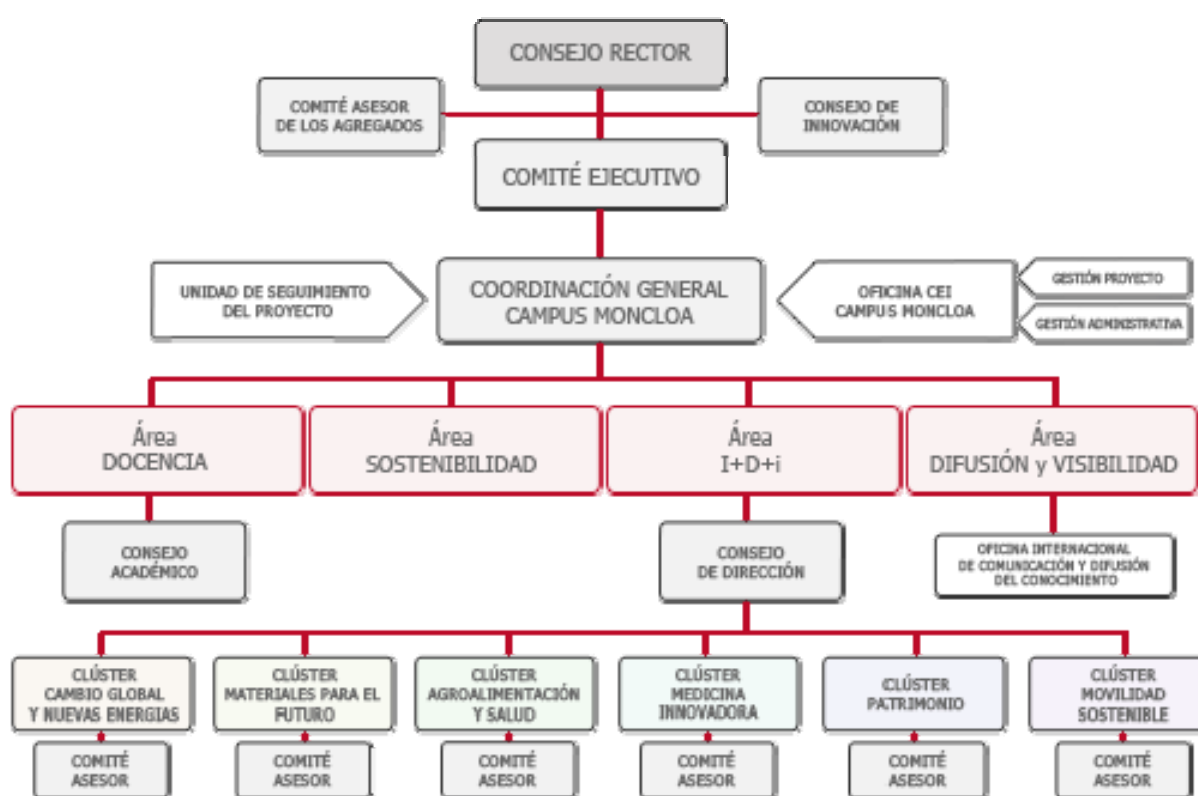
CONSEJO RECTOR

COMITÉ ASESOR DE LOS AGREGADOS

CONSEJO DE INNOVACIÓN

COMITÉ EJECUTIVO

UNIDAD DE SEGUIMIENTO DEL PROYECTO

COORDINACIÓN GENERAL CAMPUS MONCLOA

OFICINA CEI CAMPUS MONCLOA

GESTIÓN PROYECTO

GESTIÓN ADMINISTRATIVA

Área DOCENCIA

Área SOSTENIBILIDAD

Área I+D+i

Área DIFUSIÓN y VISIBILIDAD

CONSEJO ACADÉMICO

CONSEJO DE DIRECCIÓN

OFICINA INTERNACIONAL DE COMUNICACIÓN Y DIFUSIÓN DEL CONOCIMIENTO

CLÚSTER CAMBIO GLOBAL Y NUEVAS ENERGIAS

CLÚSTER MATERIALES PARA EL FUTURO

CLÚSTER AGROALIMENTACIÓN Y SALUD

CLÚSTER MEDICINA INNOVADORA

CLÚSTER PATRIMONIO

CLÚSTER MOVILIDAD SOSTENIBLE

COMITÉ ASESOR

COMITÉ ASESOR

COMITÉ ASESOR

COMITÉ ASESOR

COMITÉ ASESOR

COMITÉ ASESOR